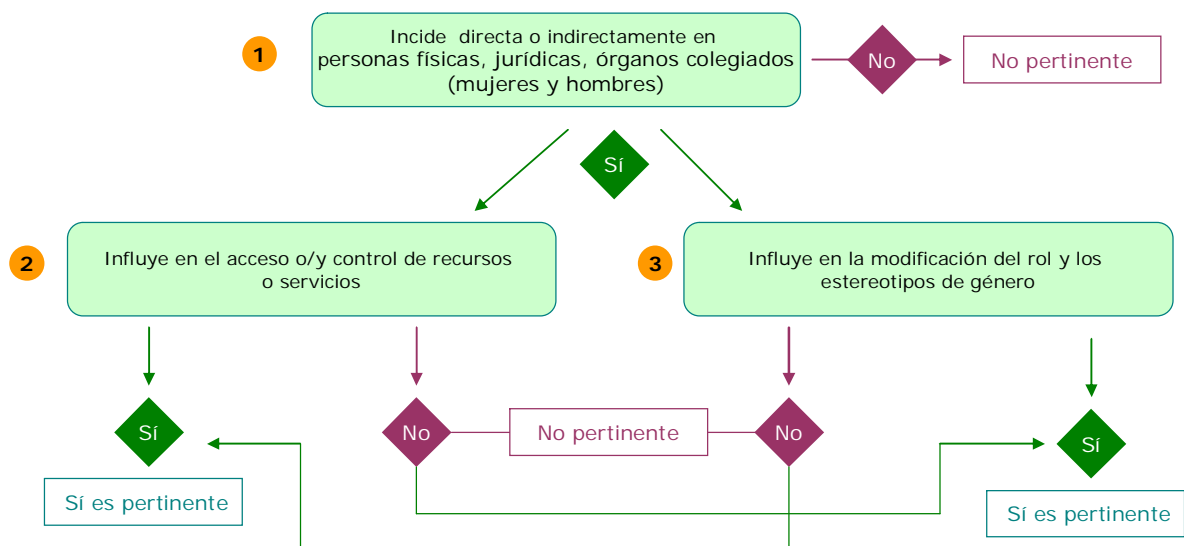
1

Incide directa o indirectamente en personas físicas, jurídicas, órganos colegiados (mujeres y hombres)

No

No pertinente

Sí

2

Influye en el acceso o/y control de recursos o servicios

3

Influye en la modificación del rol y los estereotipos de género

Sí

No

No pertinente

No

Sí

Sí es pertinente

Sí es pertinente